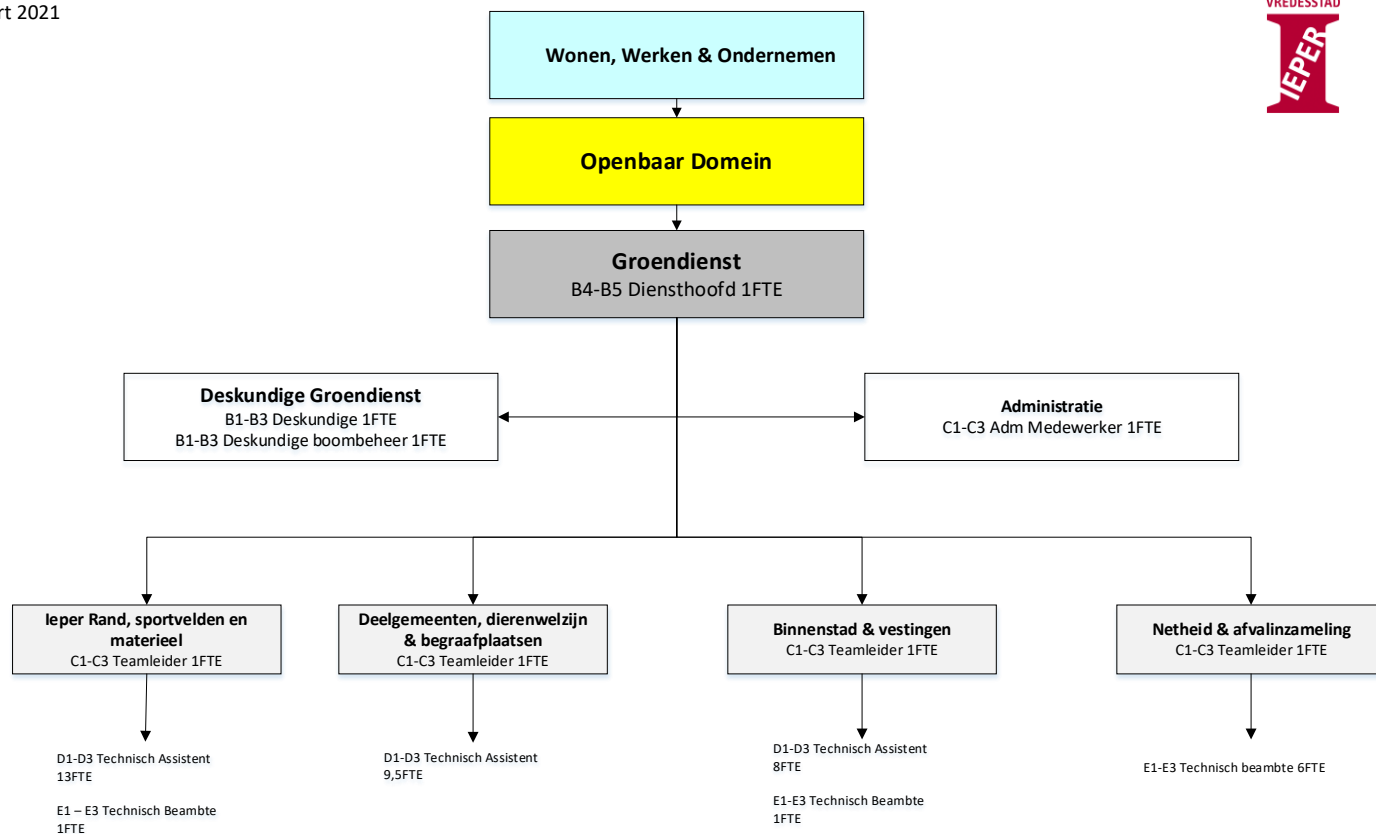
rt 2021

Wonen, Werken & Ondernemen

Openbaar Domein

Groendienst
B4-B5 Diensthoofd 1FTE

VREDESSTAD
IEPER

Deskundige Groendienst
B1-B3 Deskundige 1FTE
B1-B3 Deskundige boombeheer 1FTE

Administratie
C1-C3 Adm Medewerker 1FTE

Ieper Rand, sportvelden en materieel
C1-C3 Teamleider 1FTE

D1-D3 Technisch Assistent 13FTE

E1 – E3 Technisch Beambte 1FTE

Deelgemeenten, dierenwelzijn & begraafplaatsen
C1-C3 Teamleider 1FTE

D1-D3 Technisch Assistent 9,5FTE

Binnenstad & vestingen
C1-C3 Teamleider 1FTE

D1-D3 Technisch Assistent 8FTE

E1-E3 Technisch Beambte 1FTE

Netheid & afvalinzameling
C1-C3 Teamleider 1FTE

E1-E3 Technisch beambte 6FTE